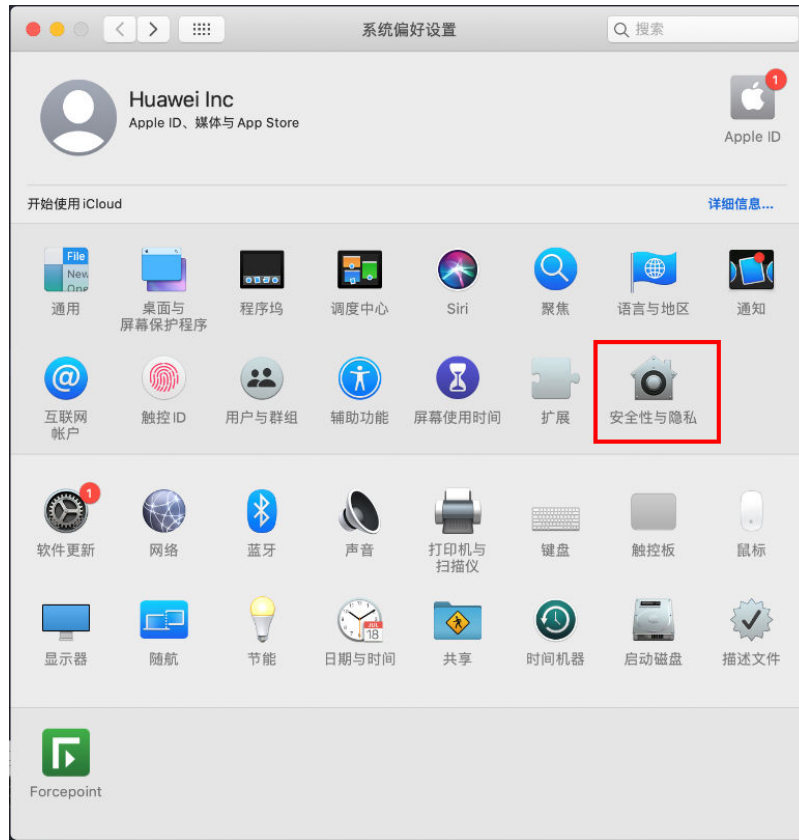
系统偏好设置

搜索

Huawei Inc
Apple ID、媒体与 App Store

1
Apple ID

开始使用 iCloud

详细信息...

File
New
One

通用

桌面与屏幕保护程序

程序坞

调度中心

Siri

聚焦

语言与地区

通知

互联网帐户

触控 ID

用户与群组

辅助功能

屏幕使用时间

扩展

安全性与隐私

1
软件更新

网络

蓝牙

声音

打印机与扫描仪

键盘

触控板

鼠标

显示器

随航

节能

JUL
18
日期与时间

共享

时间机器

启动磁盘

描述文件

Forcepoint